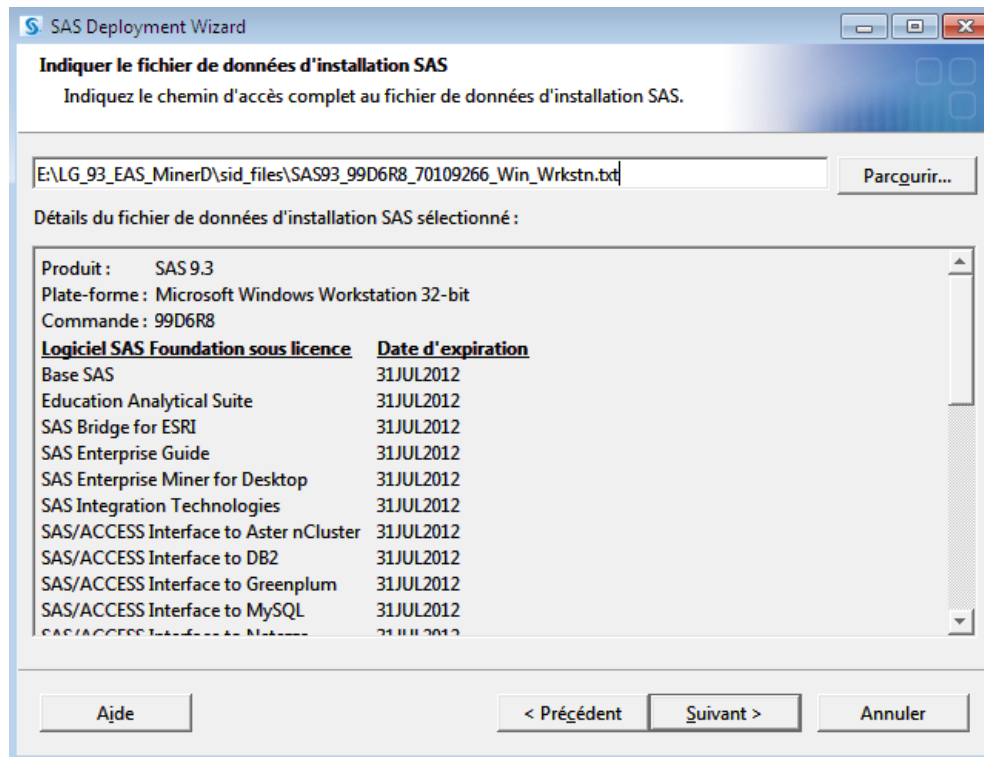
SAS Deployment Wizard

Indiquer le fichier de données d'installation SAS

Indiquez le chemin d'accès complet au fichier de données d'installation SAS.

E:\LG_93_EAS_MinerD\sid_files\SAS93_99D6R8_70109266_Win_Wrkstn.txt

Parcourir...

Détails du fichier de données d'installation SAS sélectionné :

Produit : SAS 9.3
Plate-forme : Microsoft Windows Workstation 32-bit
Commande : 99D6R8

| Logiciel SAS Foundation sous licence | Date d'expiration |
|---|---|
| Base SAS | 31JUL2012 |
| Education Analytical Suite | 31JUL2012 |
| SAS Bridge for ESRI | 31JUL2012 |
| SAS Enterprise Guide | 31JUL2012 |
| SAS Enterprise Miner for Desktop | 31JUL2012 |
| SAS Integration Technologies | 31JUL2012 |
| SAS/ACCESS Interface to Aster nCluster | 31JUL2012 |
| SAS/ACCESS Interface to DB2 | 31JUL2012 |
| SAS/ACCESS Interface to Greenplum | 31JUL2012 |
| SAS/ACCESS Interface to MySQL | 31JUL2012 |
| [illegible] | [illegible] |

Aide

< Précédent

Suivant >

Annuler